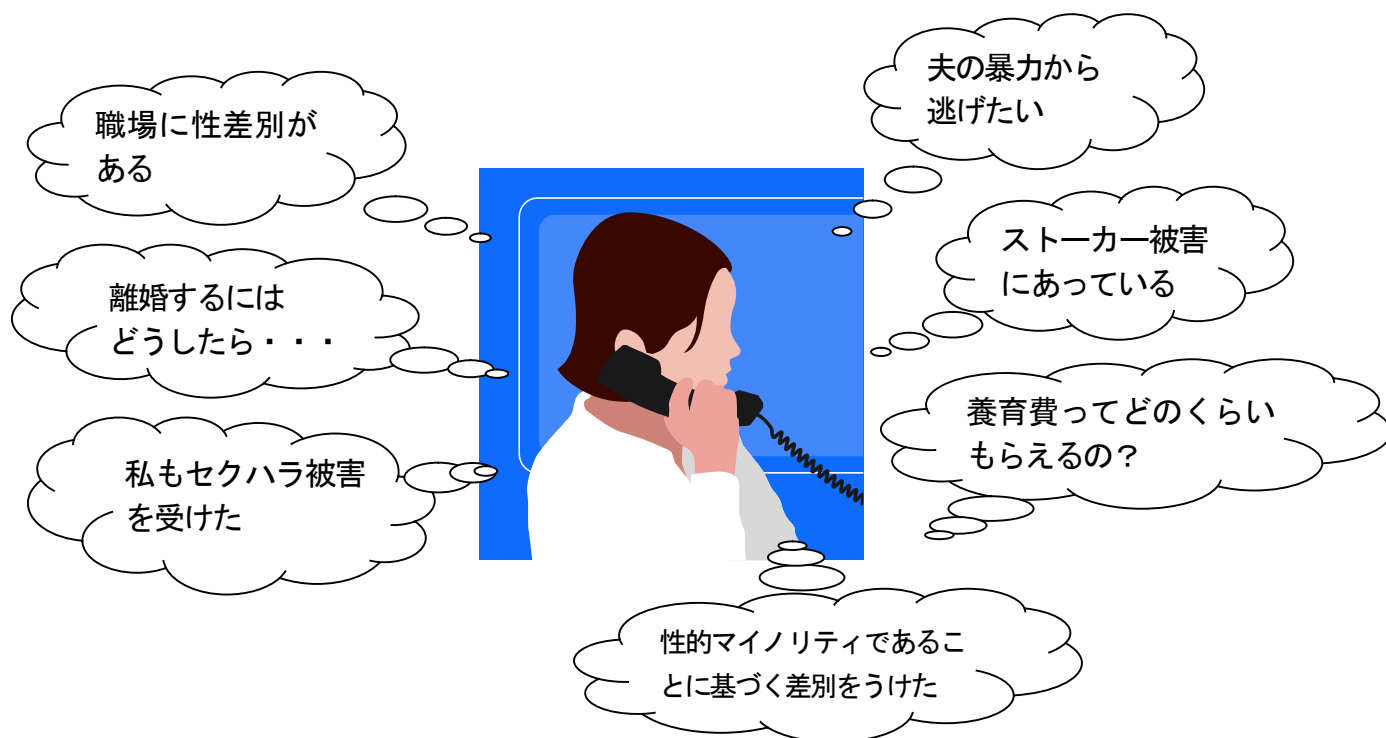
職場に性差別がある

夫の暴力から逃げたい

離婚するにはどうしたら・・・

ストーカー被害にあっている

私もセクハラ被害を受けた

養育費ってどのくらいもらえるの？

性的マイノリティであることに基づく差別をうけた